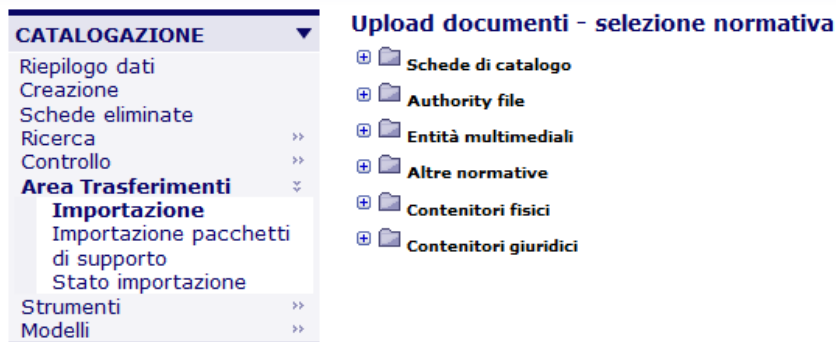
CATALOGAZIONE
Riepilogo dati
Creazione
Schede eliminate
Ricerca
Controllo
Area Trasferimenti
Importazione
Importazione pacchetti di supporto
Stato importazione
Strumenti
Modelli

Upload documenti - selezione normativa
Schede di catalogo
Authority file
Entità multimediali
Altre normative
Contenitori fisici
Contenitori giuridici